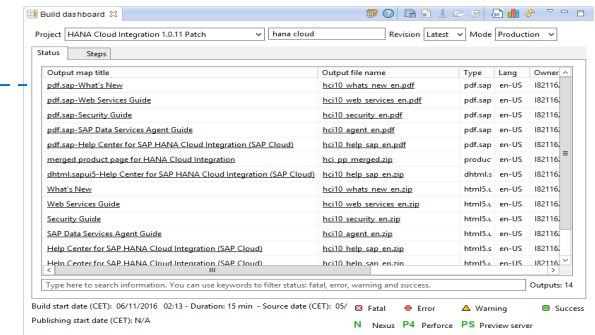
Build dashboard

Project HANA Cloud Integration 1.0.11 Patch | hana cloud | Revision Latest | Mode Production

Status | Steps

| Output map title | Output file name | Type | Lang | Owner |
|---|---|---|---|---|
| pdf.sap-What's New | hci10 whats new en.pdf | pdf.sap | en-US | I82116 |
| pdf.sap-Web Services Guide | hci10 web services en.pdf | pdf.sap | en-US | I82116 |
| pdf.sap-Security Guide | hci10 security en.pdf | pdf.sap | en-US | I82116 |
| pdf.sap-SAP Data Services Agent Guide | hci10 agent en.pdf | pdf.sap | en-US | I82116 |
| pdf.sap-Help Center for SAP HANA Cloud Integration (SAP Cloud) | hci10 help sap en.pdf | pdf.sap | en-US | I82116 |
| merged product page for HANA Cloud Integration | hci pp merged.zip | produc | en-US | I82116 |
| dhtml.sapui5-Help Center for SAP HANA Cloud Integration (SAP Cloud) | hci10 help sap en.zip | dhtml.s | en-US | I82116 |
| What's New | hci10 whats new en.zip | html5.s | en-US | I82116 |
| Web Services Guide | hci10 web services en.zip | html5.s | en-US | I82116 |
| Security Guide | hci10 security en.zip | html5.s | en-US | I82116 |
| SAP Data Services Agent Guide | hci10 agent en.zip | html5.s | en-US | I82116 |
| Help Center for SAP HANA Cloud Integration (SAP Cloud) | hci10 help sap en.zip | html5.s | en-US | I82116 |
| Help Center for SAP HANA Cloud Integration (SAP Cloud) | hci10 help sap en.zip | html5.s | en-US | I82116 |

Type here to search information. You can use keywords to filter status: fatal, error, warning and success. | Outputs: 14

Build start date (CET): 06/11/2016 02:13 - Duration: 15 min - Source date (CET): 05/ | Fatal | Error | Warning | Success

Publishing start date (CET): N/A | N Nexus | P4 Perforce | PS Preview server